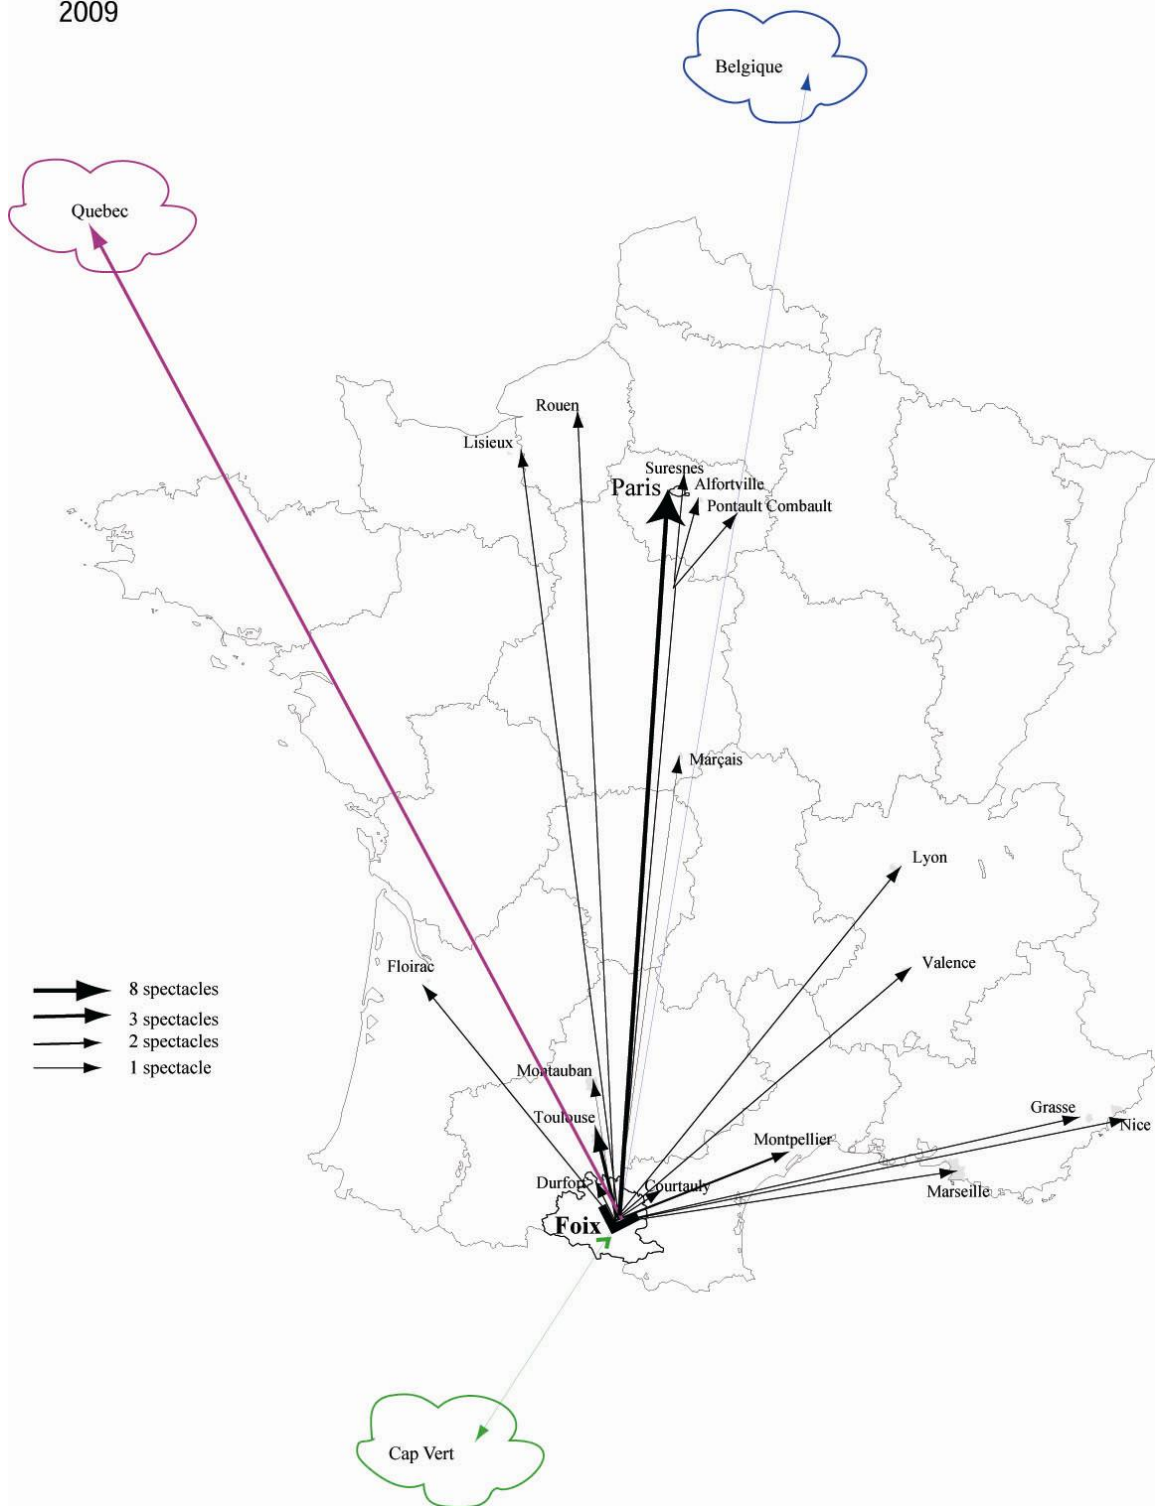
2009

Belgique

Quebec

Rouen

Lisieux

Suresnes

Paris

Alfortville

Pontault Combault

Marçais

Lyon

Valence

Floirac

8 spectacles
3 spectacles
2 spectacles
1 spectacle

Montauban

Toulouse

Grasse

Nice

Montpellier

Durfort

Courtauly

Marseille

Foix

Cap Vert